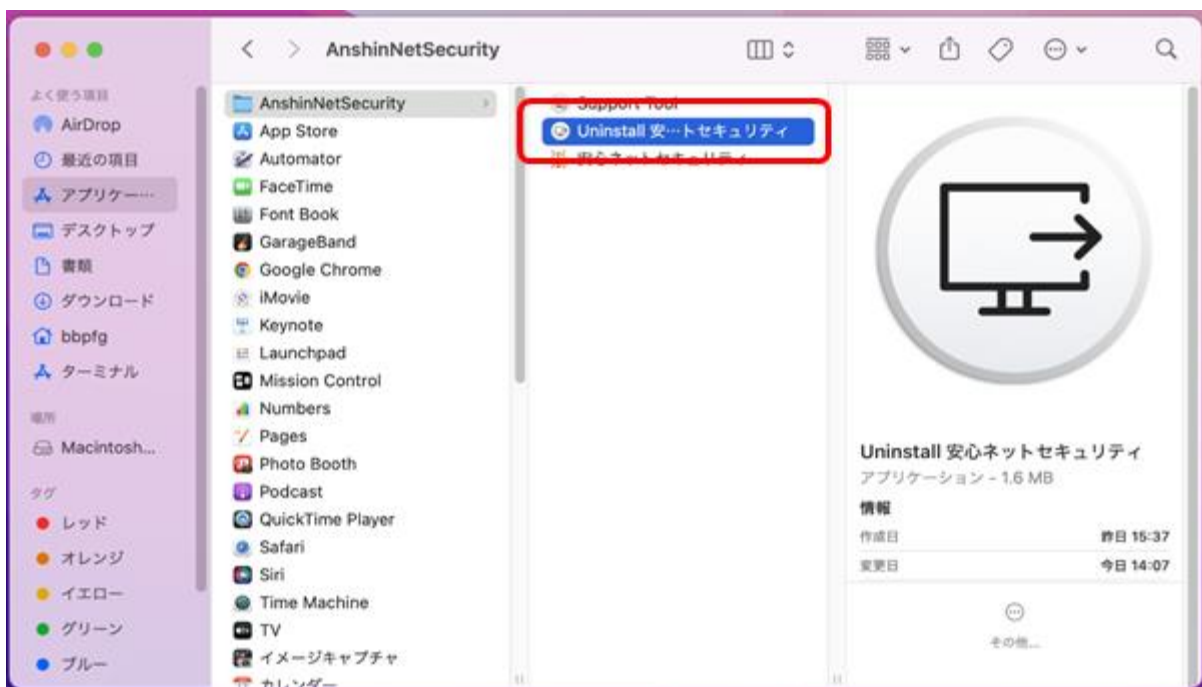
AnshinNetSecurity

よく使う項目
AirDrop
最近の項目
アプリケー…
デスクトップ
書類
ダウンロード
bbpfg
ターミナル
場所
Macintosh...
タグ
レッド
オレンジ
イエロー
グリーン
ブルー

AnshinNetSecurity
App Store
Automator
FaceTime
Font Book
GarageBand
Google Chrome
iMovie
Keynote
Launchpad
Mission Control
Numbers
Pages
Photo Booth
Podcast
QuickTime Player
Safari
Siri
Time Machine
TV
イメージキャプチャ
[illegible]

Support Tool
Uninstall 安…トセキュリティ
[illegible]

Uninstall 安心ネットセキュリティ
アプリケーション - 1.6 MB
情報
作成日 昨日 15:37
変更日 今日 14:07
その他...